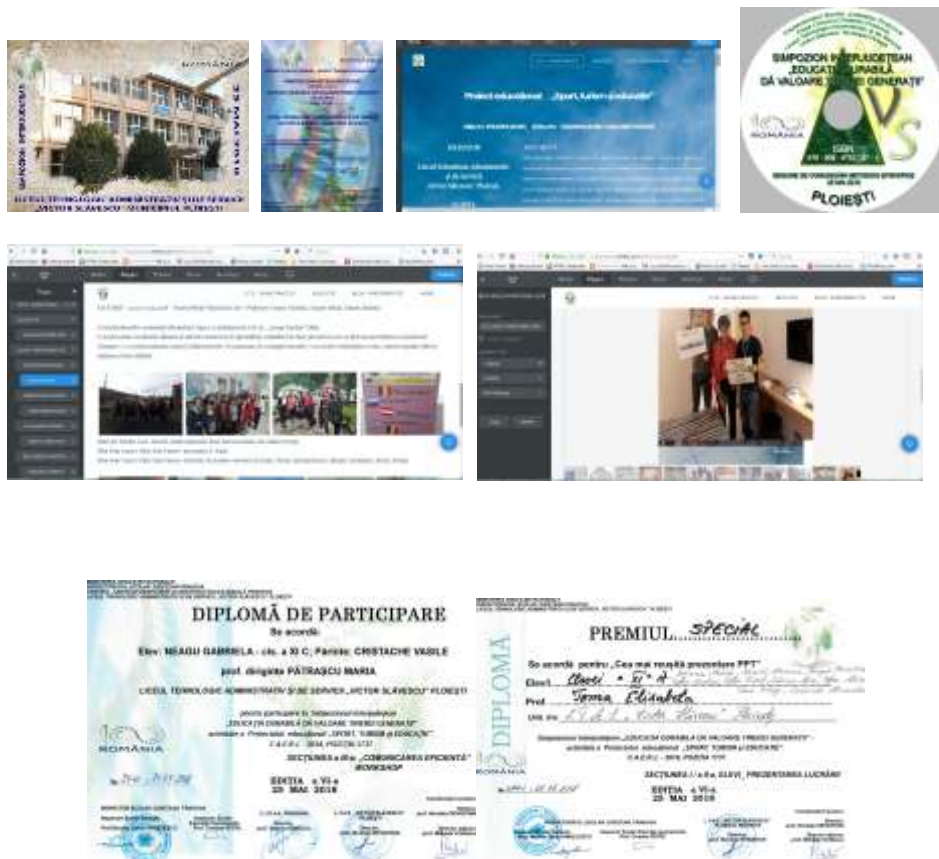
ROMÂNIA

LICEUL TEHNOLOGIC ADMINISTRATIV ȘI DE SERVICII „VICTOR SLĂVESCU" PLOIEȘTI

Proiect educațional „Sport, turism și educație"

SIMPOZION INTERJUDEȚEAN „EDUCAȚIA DURABILĂ DĂ VALOARE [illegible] GENERAȚII"

ROMÂNIA

PLOIEȘTI

DIPLOMĂ DE PARTICIPARE

Se acordă:

Elev: NEAGU GABRIELA - cls. a XI C; Părinte: CRISTACHE VASILE

prof. diriginte PĂTRAȘCU MARIA

LICEUL TEHNOLOGIC ADMINISTRATIV ȘI DE SERVICII „VICTOR SLĂVESCU" PLOIEȘTI

pentru participare la Simpozionul interjudețean „EDUCAȚIA DURABILĂ DĂ VALOARE TINEREI GENERAȚII" activitate a Proiectului educațional „SPORT, TURISM și EDUCAȚIE"

C.A.E.R.I. - 2018, POZIȚIA 1731

SECȚIUNEA a III-a: „COMUNICAREA EFICIENTĂ" WORKSHOP

ROMÂNIA

EDIȚIA a VI-a
25 MAI 2018

DIPLOMA

PREMIUL SPECIAL

Se acordă pentru „Cea mai reușită prezentare PPT"

Elevi Clasei a XI-a A

Prof. Toma Elisabeta

Unit. de L.T.A.S. „Victor Slăvescu" Ploiești

Simpozionul interjudețean „EDUCAȚIA DURABILĂ DĂ VALOARE TINEREI GENERAȚII" activitate a Proiectului educațional „SPORT, TURISM și EDUCAȚIE"

C.A.E.R.I. - 2018, POZIȚIA 1731

SECȚIUNEA I a II-a: ELEVI_PREZENTAREA LUCRĂRII

ROMÂNIA

EDIȚIA a VI-a
25 MAI 2018